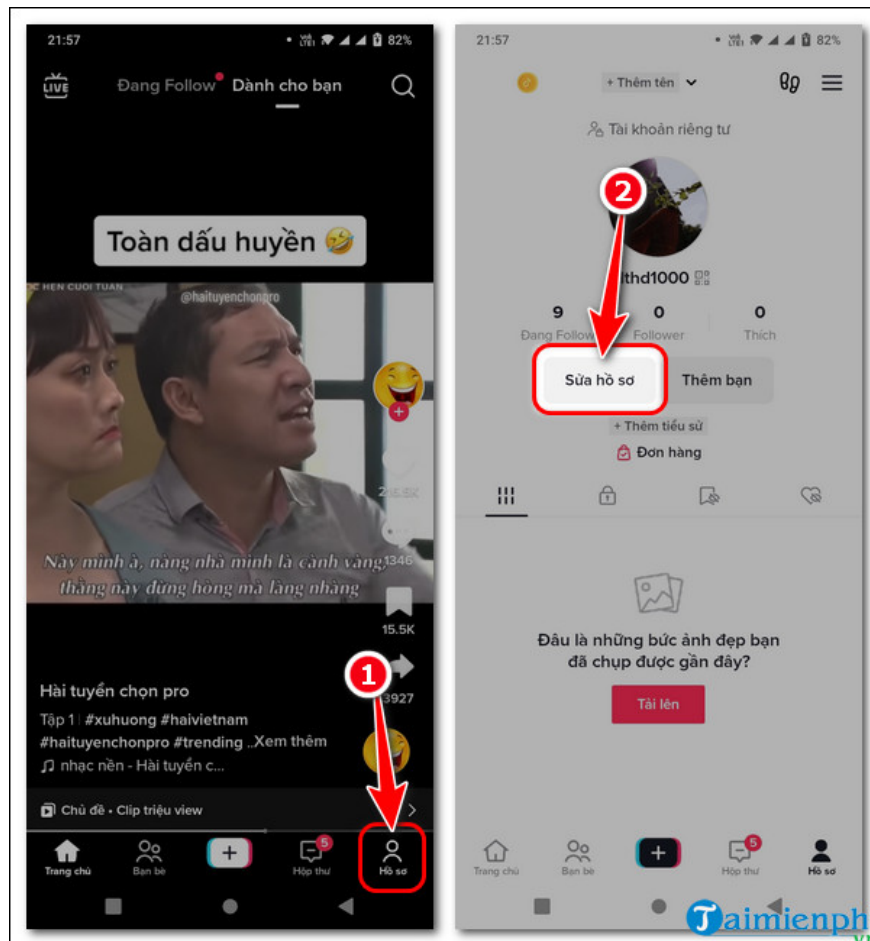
21:57
82%

LIVE
Đang Follow
Dành cho bạn

Toàn dấu huyền 🤣

@haituyenchonpro

Này mình à, nàng nhà mình là cành vàng thằng này đừng hòng mà lăng nhăng

1346
15.5K
3927

Hài tuyển chọn pro
Tập 1 | #xuhuong #haivietnam #haituyenchonpro #trending ..Xem thêm
♫ nhạc nền - Hài tuyển c...

Chủ đề · Clip triệu view

1

Trang chủ
Bạn bè
+
5
Hộp thư
Hồ sơ

21:57
82%

+ Thêm tên

Tài khoản riêng tư

2

lthd1000

9
Đang Follow
0
Follower
0
Thích

Sửa hồ sơ
Thêm bạn

+ Thêm tiểu sử
Đơn hàng

Đâu là những bức ảnh đẹp bạn đã chụp được gần đây?

Tải lên

Trang chủ
Bạn bè
+
5
Hộp thư
Hồ sơ

Taimienph